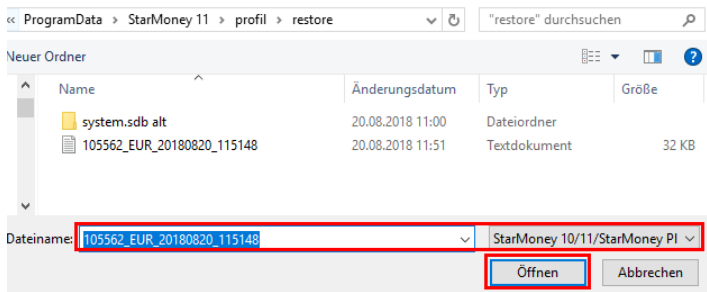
« ProgramData › StarMoney 11 › profil › restore

"restore" durchsuchen

Neuer Ordner

| Name | Änderungsdatum | Typ | Größe |
|---|---|---|---|
| system.sdb alt | 20.08.2018 11:00 | Dateiordner | |
| 105562_EUR_20180820_115148 | 20.08.2018 11:51 | Textdokument | 32 KB |

Dateiname: 105562_EUR_20180820_115148

StarMoney 10/11/StarMoney Pl

Öffnen

Abbrechen